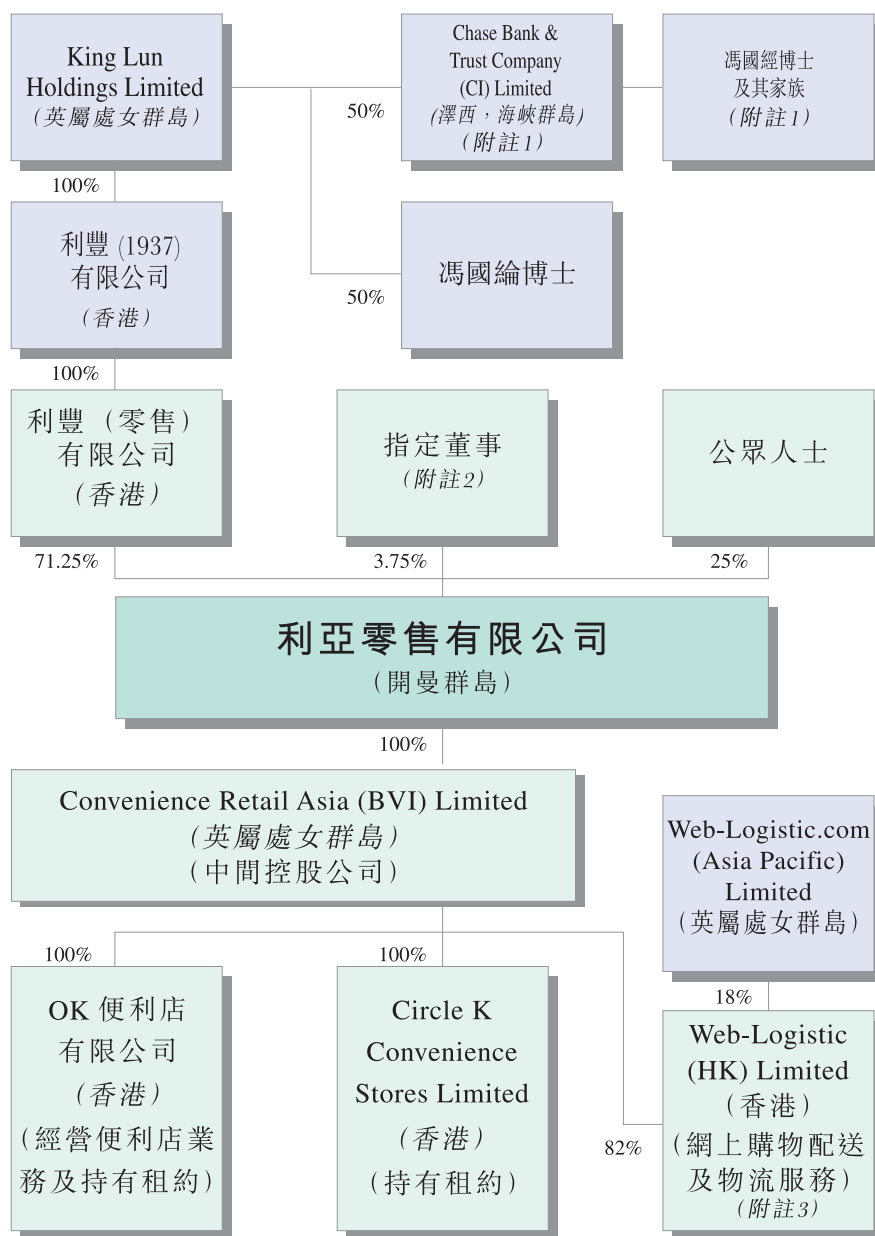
King Lun Holdings Limited
(英屬處女群島)

50%

Chase Bank & Trust Company (CI) Limited
(澤西，海峽群島)
(附註1)

馮國經博士及其家族
(附註1)

100%

利豐 (1937) 有限公司
(香港)

50%

馮國綸博士

100%

利豐（零售）有限公司
(香港)

指定董事
(附註2)

公眾人士

71.25%

3.75%

25%

利亞零售有限公司
(開曼群島)

100%

Convenience Retail Asia (BVI) Limited
(英屬處女群島)
(中間控股公司)

Web-Logistic.com (Asia Pacific) Limited
(英屬處女群島)

100%

100%

18%

OK便利店有限公司
(香港)
(經營便利店業務及持有租約)

Circle K Convenience Stores Limited
(香港)
(持有租約)

82%

Web-Logistic (HK) Limited
(香港)
(網上購物配送及物流服務)
(附註3)